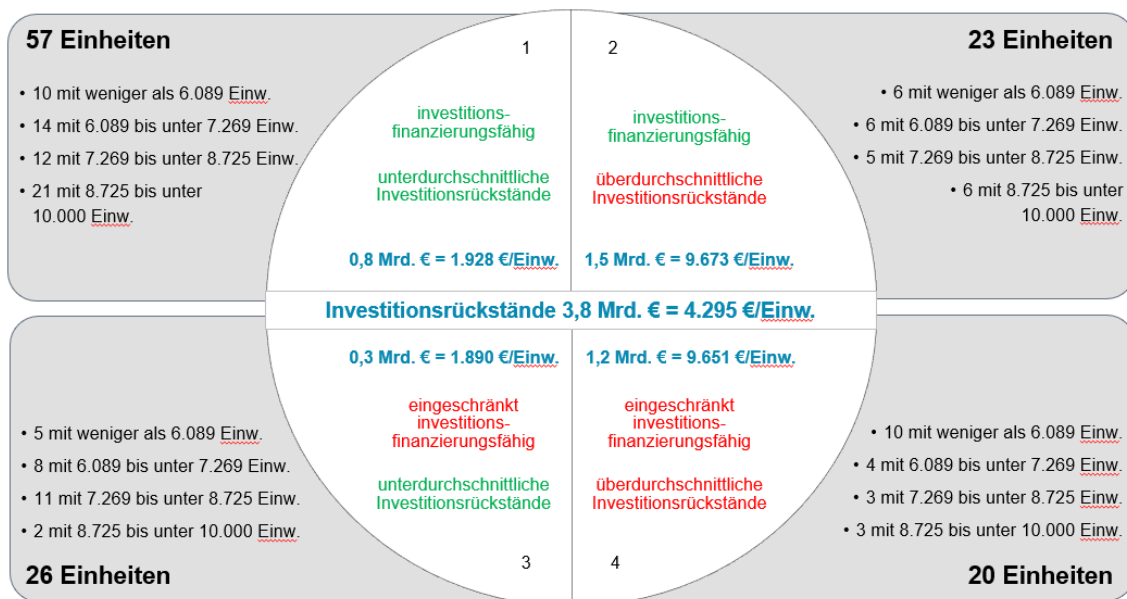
57 Einheiten

• 10 mit weniger als 6.089 Einw.
• 14 mit 6.089 bis unter 7.269 Einw.
• 12 mit 7.269 bis unter 8.725 Einw.
• 21 mit 8.725 bis unter 10.000 Einw.

1

investitions-finanzierungsfähig

unterdurchschnittliche Investitionsrückstände

0,8 Mrd. € = 1.928 €/Einw.

2

investitions-finanzierungsfähig

überdurchschnittliche Investitionsrückstände

1,5 Mrd. € = 9.673 €/Einw.

23 Einheiten

• 6 mit weniger als 6.089 Einw.
• 6 mit 6.089 bis unter 7.269 Einw.
• 5 mit 7.269 bis unter 8.725 Einw.
• 6 mit 8.725 bis unter 10.000 Einw.

Investitionsrückstände 3,8 Mrd. € = 4.295 €/Einw.

0,3 Mrd. € = 1.890 €/Einw.

eingeschränkt investitions-finanzierungsfähig

unterdurchschnittliche Investitionsrückstände

3

1,2 Mrd. € = 9.651 €/Einw.

eingeschränkt investitions-finanzierungsfähig

überdurchschnittliche Investitionsrückstände

4

• 5 mit weniger als 6.089 Einw.
• 8 mit 6.089 bis unter 7.269 Einw.
• 11 mit 7.269 bis unter 8.725 Einw.
• 2 mit 8.725 bis unter 10.000 Einw.

26 Einheiten

• 10 mit weniger als 6.089 Einw.
• 4 mit 6.089 bis unter 7.269 Einw.
• 3 mit 7.269 bis unter 8.725 Einw.
• 3 mit 8.725 bis unter 10.000 Einw.

20 Einheiten